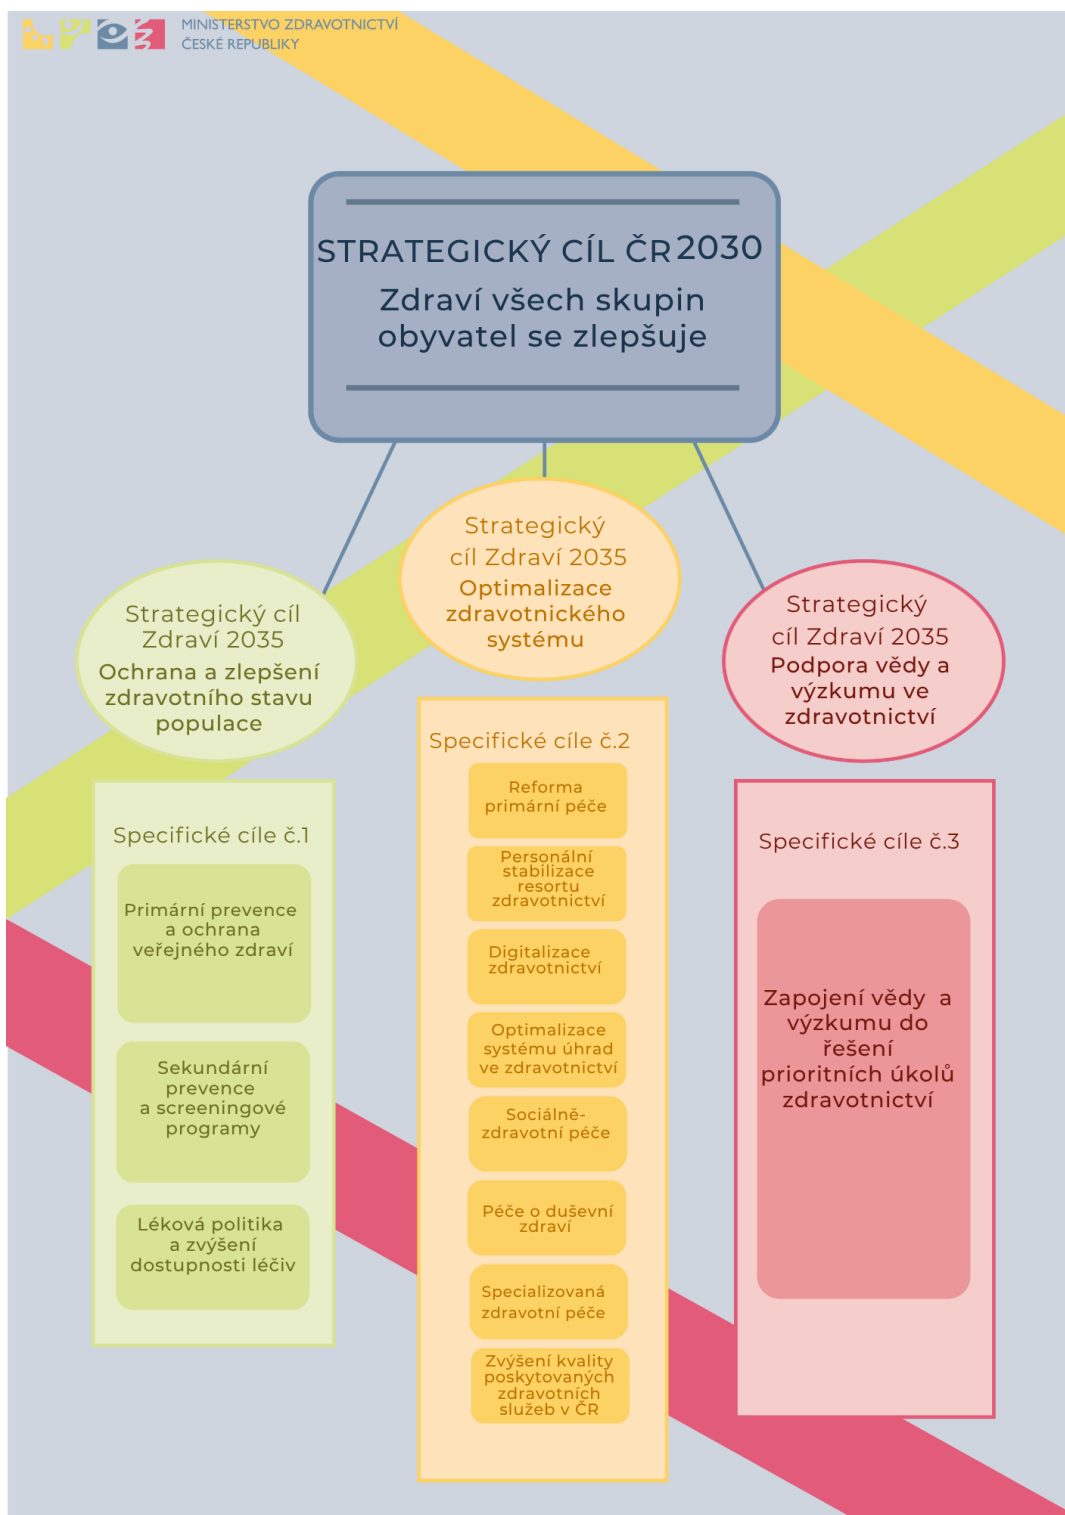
MINISTERSTVO ZDRAVOTNICTVÍ
ČESKÉ REPUBLIKY

STRATEGICKÝ CÍL ČR 2030
Zdraví všech skupin obyvatel se zlepšuje

Strategický cíl Zdraví 2035
Ochrana a zlepšení zdravotního stavu populace

Strategický cíl Zdraví 2035
Optimalizace zdravotnického systému

Strategický cíl Zdraví 2035
Podpora vědy a výzkumu ve zdravotnictví

Specifické cíle č.1

Primární prevence a ochrana veřejného zdraví

Sekundární prevence a screeningové programy

Léková politika a zvýšení dostupnosti léčiv

Specifické cíle č.2

Reforma primární péče

Personální stabilizace resortu zdravotnictví

Digitalizace zdravotnictví

Optimalizace systému úhrad ve zdravotnictví

Sociálně-zdravotní péče

Péče o duševní zdraví

Specializovaná zdravotní péče

Zvýšení kvality poskytovaných zdravotních služeb v ČR

Specifické cíle č.3

Zapojení vědy a výzkumu do řešení prioritních úkolů zdravotnictví